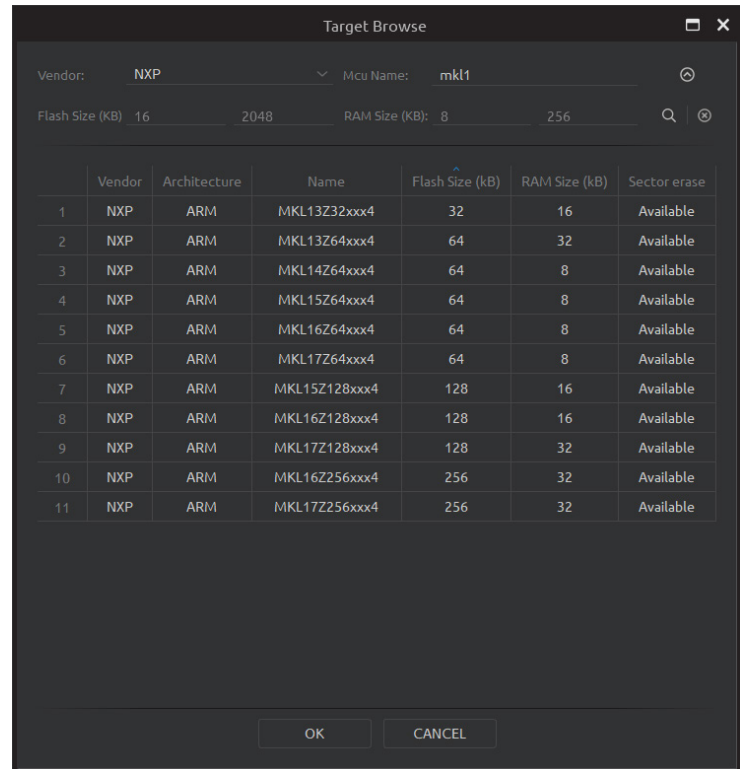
Target Browse

Vendor: NXP Mcu Name: mkl1

Flash Size (KB) 16 2048 RAM Size (KB): 8 256

| | Vendor | Architecture | Name | Flash Size (kB) | RAM Size (kB) | Sector erase |
|---|---|---|---|---|---|---|
| 1 | NXP | ARM | MKL13Z32xxx4 | 32 | 16 | Available |
| 2 | NXP | ARM | MKL13Z64xxx4 | 64 | 32 | Available |
| 3 | NXP | ARM | MKL14Z64xxx4 | 64 | 8 | Available |
| 4 | NXP | ARM | MKL15Z64xxx4 | 64 | 8 | Available |
| 5 | NXP | ARM | MKL16Z64xxx4 | 64 | 8 | Available |
| 6 | NXP | ARM | MKL17Z64xxx4 | 64 | 8 | Available |
| 7 | NXP | ARM | MKL15Z128xxx4 | 128 | 16 | Available |
| 8 | NXP | ARM | MKL16Z128xxx4 | 128 | 16 | Available |
| 9 | NXP | ARM | MKL17Z128xxx4 | 128 | 32 | Available |
| 10 | NXP | ARM | MKL16Z256xxx4 | 256 | 32 | Available |
| 11 | NXP | ARM | MKL17Z256xxx4 | 256 | 32 | Available |

OK CANCEL